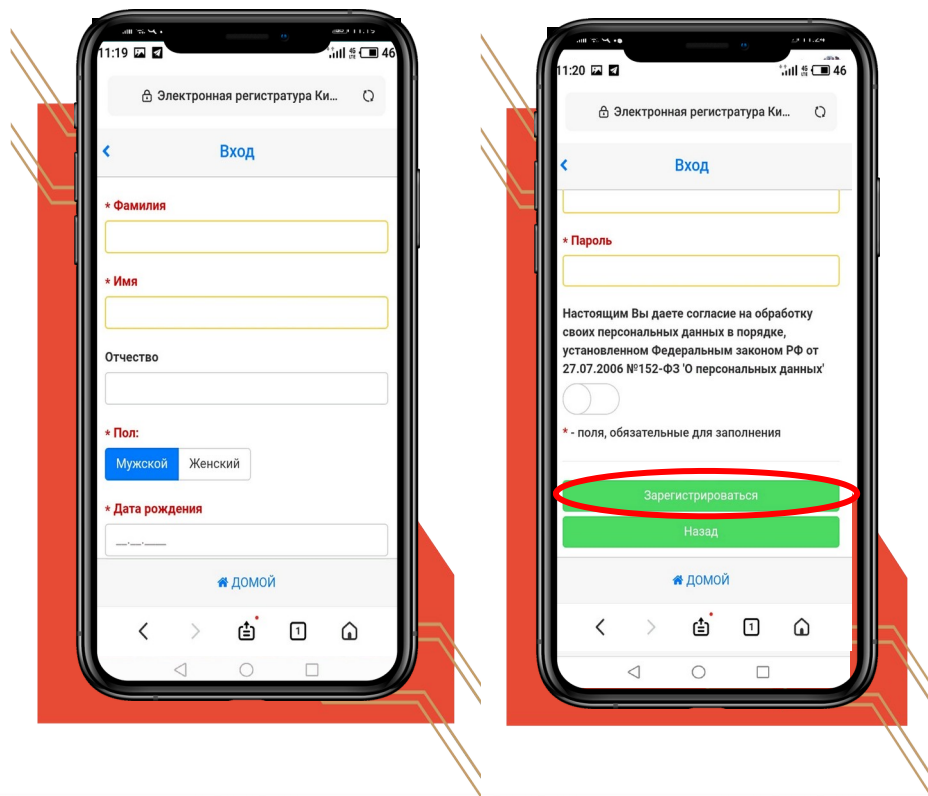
11:19 46

Электронная регистратура Ки...

Вход

* Фамилия

* Имя

Отчество

* Пол:

Мужской Женский

* Дата рождения

__.__.____

ДОМОЙ

1

11:20 46

Электронная регистратура Ки...

Вход

* Пароль

Настоящим Вы даете согласие на обработку своих персональных данных в порядке, установленном Федеральным законом РФ от 27.07.2006 №152-ФЗ 'О персональных данных'

* - поля, обязательные для заполнения

Зарегистрироваться

Назад

ДОМОЙ

1